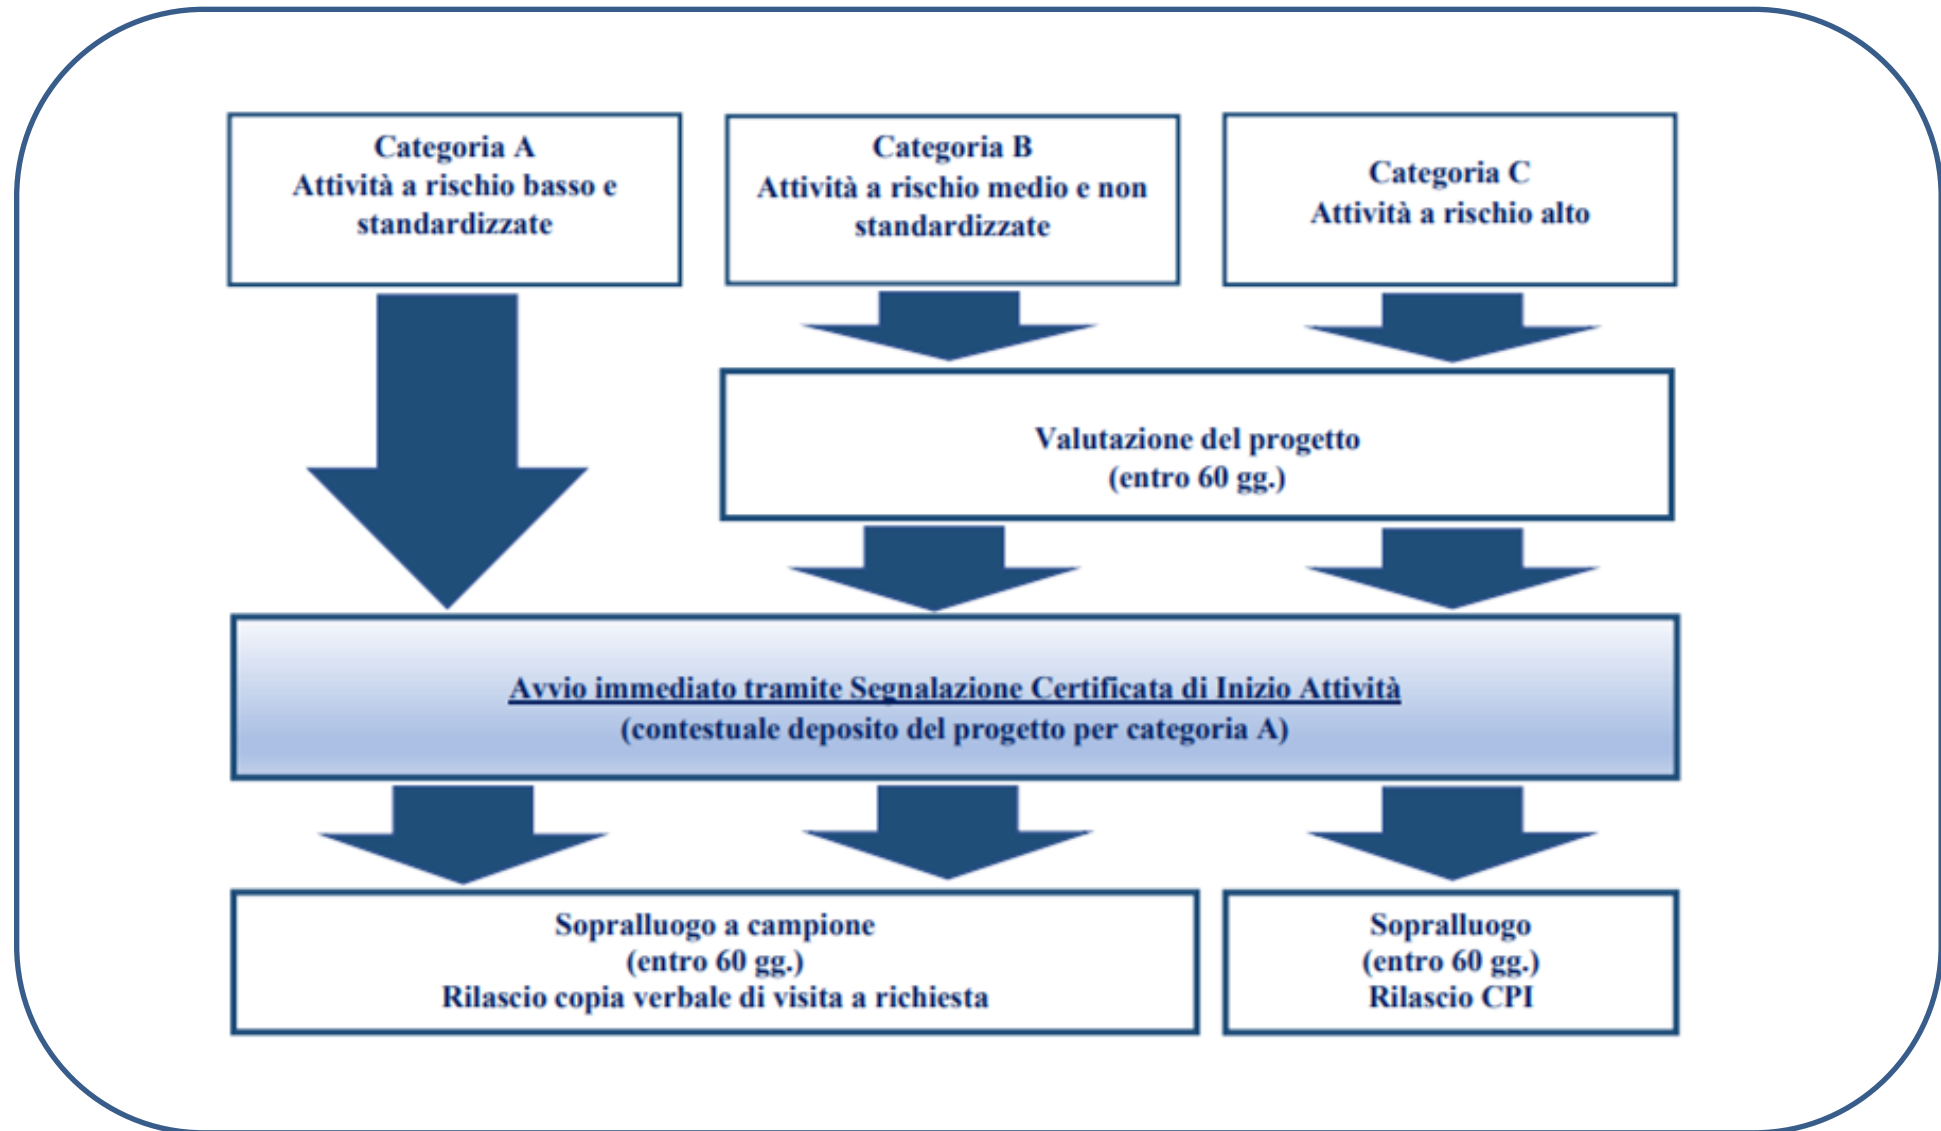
Categoria A
Attività a rischio basso e standardizzate

Categoria B
Attività a rischio medio e non standardizzate

Categoria C
Attività a rischio alto

Valutazione del progetto
(entro 60 gg.)

Avvio immediato tramite Segnalazione Certificata di Inizio Attività
(contestuale deposito del progetto per categoria A)

Sopralluogo a campione
(entro 60 gg.)
Rilascio copia verbale di visita a richiesta

Sopralluogo
(entro 60 gg.)
Rilascio CPI